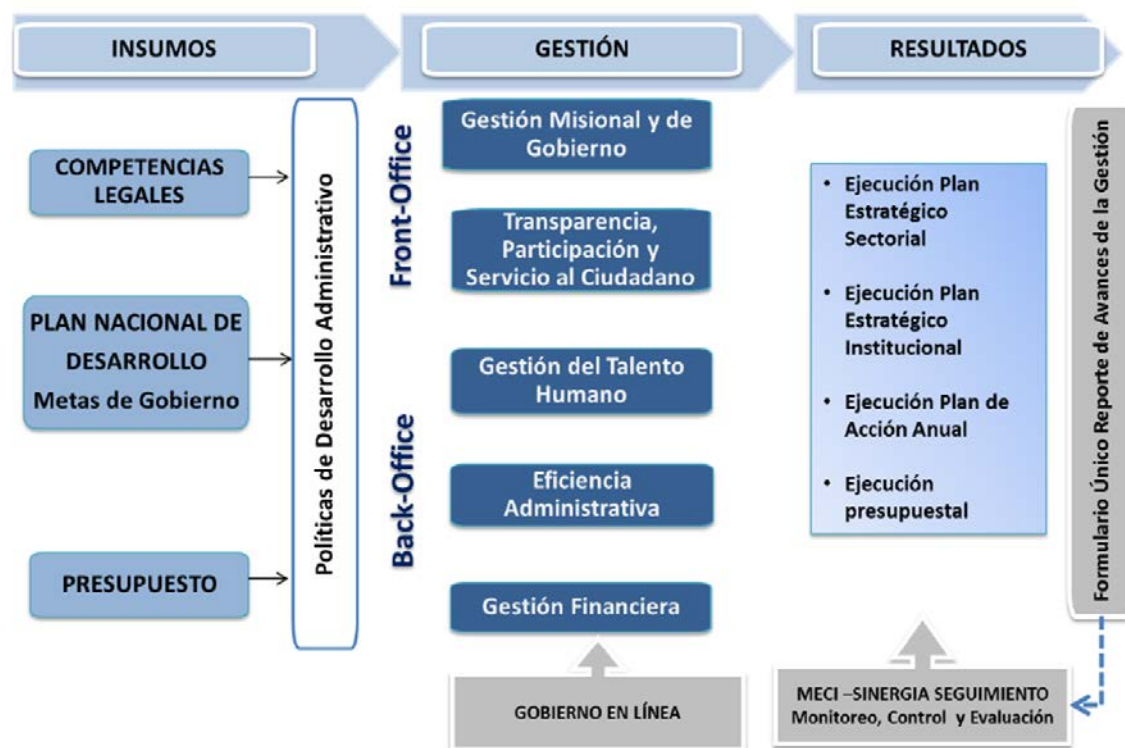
INSUMOS

GESTIÓN

RESULTADOS

COMPETENCIAS LEGALES

PLAN NACIONAL DE DESARROLLO
Metas de Gobierno

PRESUPUESTO

Políticas de Desarrollo Administrativo

Front-Office

Back-Office

Gestión Misional y de Gobierno

Transparencia, Participación y Servicio al Ciudadano

Gestión del Talento Humano

Eficiencia Administrativa

Gestión Financiera

- Ejecución Plan Estratégico Sectorial
- Ejecución Plan Estratégico Institucional
- Ejecución Plan de Acción Anual
- Ejecución presupuestal

Formulario Único Reporte de Avances de la Gestión

GOBIERNO EN LÍNEA

MECI –SINERGIA SEGUIMIENTO
Monitoreo, Control y Evaluación